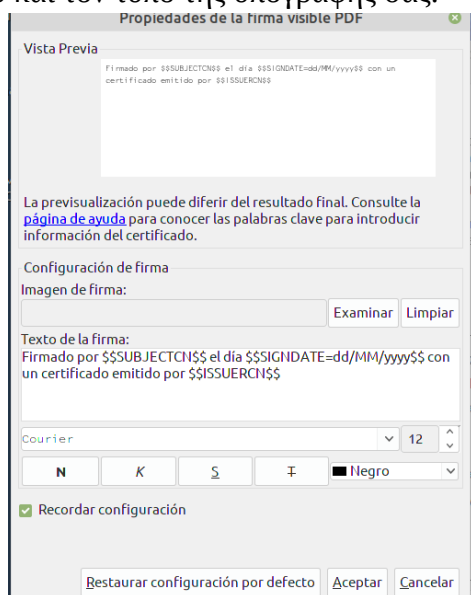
Propiedades de la firma visible PDF

Vista Previa

Firmado por $$SUBJECTCN$$ el día $$SIGNDATE=dd/MM/yyyy$$ con un certificado emitido por $$ISSUERCN$$

La previsualización puede diferir del resultado final. Consulte la página de ayuda para conocer las palabras clave para introducir información del certificado.

Configuración de firma

Imagen de firma:

Examinar Limpiar

Texto de la firma:

Firmado por $$SUBJECTCN$$ el día $$SIGNDATE=dd/MM/yyyy$$ con un certificado emitido por $$ISSUERCN$$

Courier

12

N K S Ŧ Negro

Recordar configuración

Restaurar configuración por defecto Aceptar Cancelar